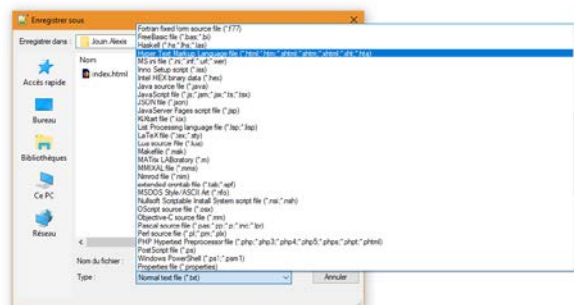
Enregistrer sous

Enregistrer dans : Jouin Alexis

Nom

index.html

Accès rapide

Bureau

Bibliothèques

Ce PC

Réseau

Nom du fichier :

Type :

Normal text file (*.txt)

Annuler

Fortran fixed form source file (*.f77)
FreeBasic file (*.bas;*.bi)
Haskell (*.hs;*.lhs;*.las)
Hyper Text Markup Language file (*.html;*.htm;*.shtml;*.shtm;*.xhtml;*.xht;*.hta)
MS ini file (*.ini;*.inf;*.url;*.wer)
Inno Setup script (*.iss)
Intel HEX binary data (*.hex)
Java source file (*.java)
JavaScript file (*.js;*.jsm;*.jsx;*.ts;*.tsx)
JSON file (*.json)
JavaServer Pages script file (*.jsp)
KiXtart file (*.kix)
List Processing language file (*.lsp;*.lisp)
LaTeX file (*.tex;*.sty)
Lua source File (*.lua)
Makefile (*.mak)
MATrix LABoratory (*.m)
MMIXAL file (*.mms)
Nimrod file (*.nim)
extended crontab file (*.tab;*.spf)
MSDOS Style/ASCII Art (*.nfo)
Nullsoft Scriptable Install System script file (*.nsi;*.nsh)
OScript source file (*.osx)
Objective-C source file (*.mm)
Pascal source file (*.pas;*.pp;*.p;*.inc;*.lpr)
Perl source file (*.pl;*.pm;*.plx)
PHP Hypertext Preprocessor file (*.php;*.php3;*.php4;*.php5;*.phps;*.phpt;*.phtml)
PostScript file (*.ps)
Windows PowerShell (*.ps1;*.psm1)
Properties file (*.properties)